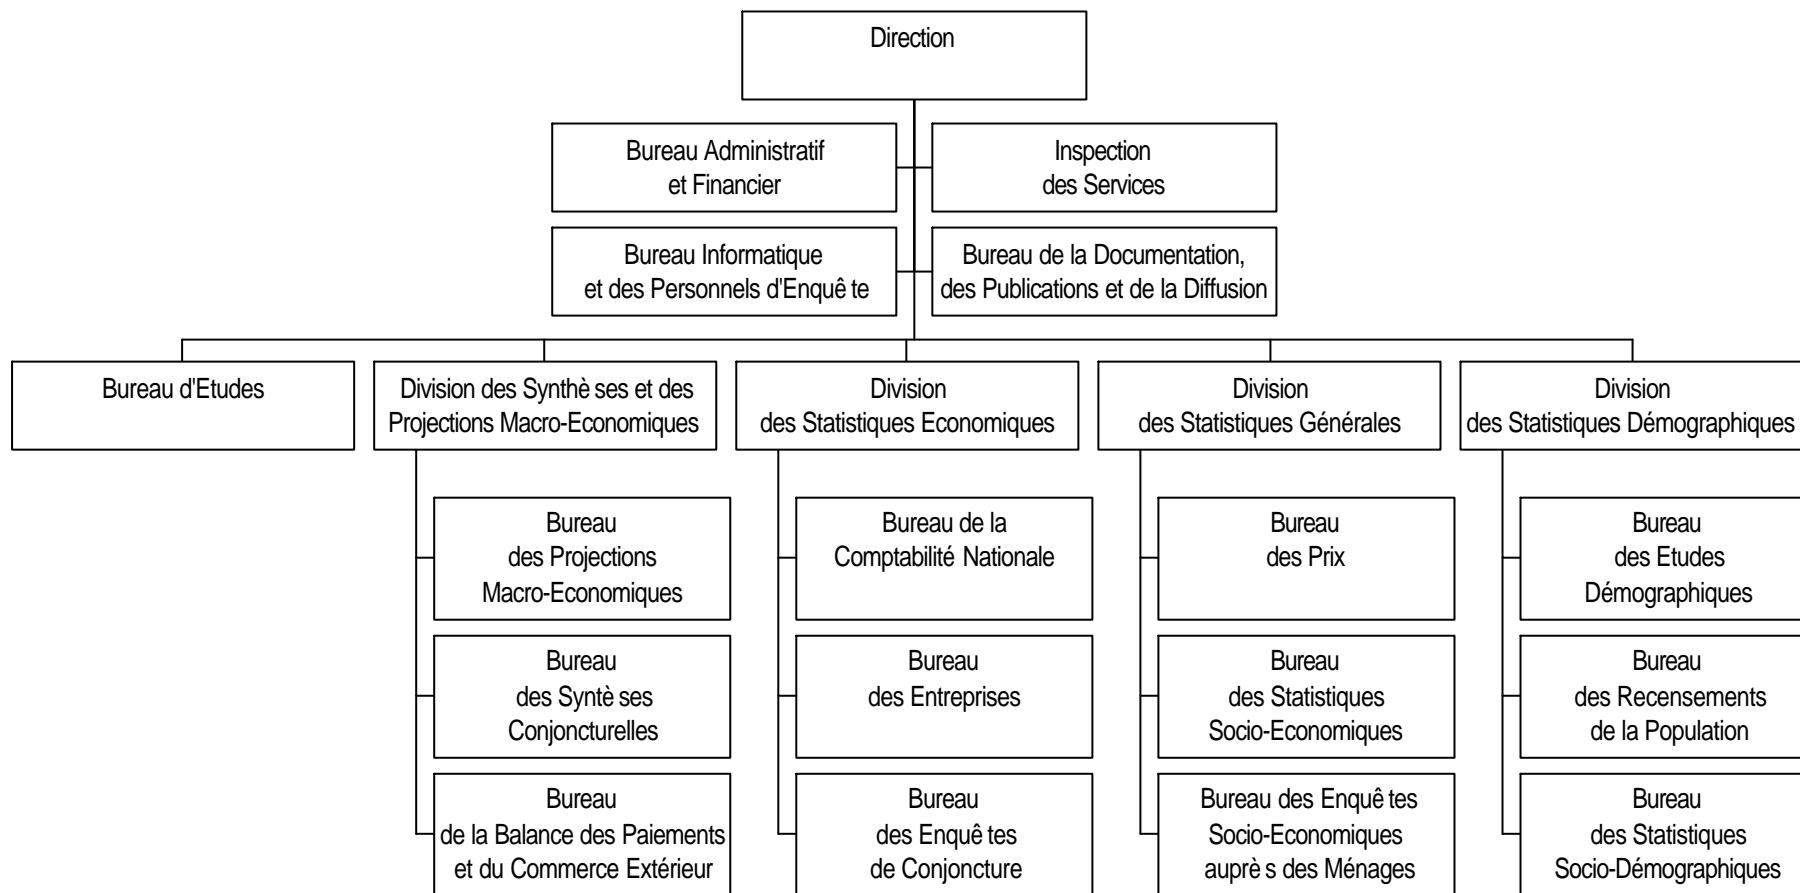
Direction

Bureau Administratif et Financier

Inspection des Services

Bureau Informatique et des Personnels d'Enquête

Bureau de la Documentation, des Publications et de la Diffusion

Bureau d'Etudes

Division des Synthèses et des Projections Macro-Economiques

Division des Statistiques Economiques

Division des Statistiques Générales

Division des Statistiques Démographiques

Bureau des Projections Macro-Economiques

Bureau des Syntèses Conjoncturelles

Bureau de la Balance des Paiements et du Commerce Extérieur

Bureau de la Comptabilité Nationale

Bureau des Entreprises

Bureau des Enquêtes de Conjoncture

Bureau des Prix

Bureau des Statistiques Socio-Economiques

Bureau des Enquêtes Socio-Economiques auprès des Ménages

Bureau des Etudes Démographiques

Bureau des Recensements de la Population

Bureau des Statistiques Socio-Démographiques